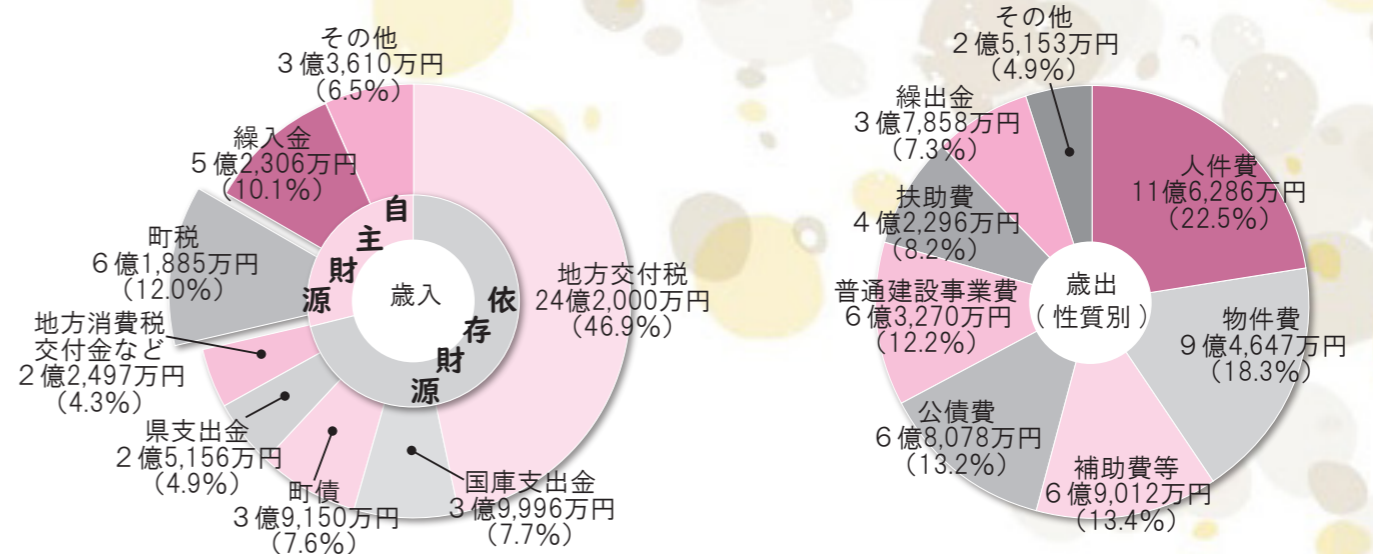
その他
３億3,610万円
（6.5%）

繰入金
５億2,306万円
（10.1%）

町税
６億1,885万円
（12.0%）

地方消費税
交付金など
２億2,497万円
（4.3%）

県支出金
２億5,156万円
（4.9%）

町債
３億9,150万円
（7.6%）

国庫支出金
３億9,996万円
（7.7%）

地方交付税
24億2,000万円
（46.9%）

自主財源

依存財源

歳入

その他
２億5,153万円
（4.9%）

繰出金
３億7,858万円
（7.3%）

扶助費
４億2,296万円
（8.2%）

普通建設事業費
６億3,270万円
（12.2%）

公債費
６億8,078万円
（13.2%）

補助費等
６億9,012万円
（13.4%）

物件費
９億4,647万円
（18.3%）

人件費
11億6,286万円
（22.5%）

歳出
（性質別）